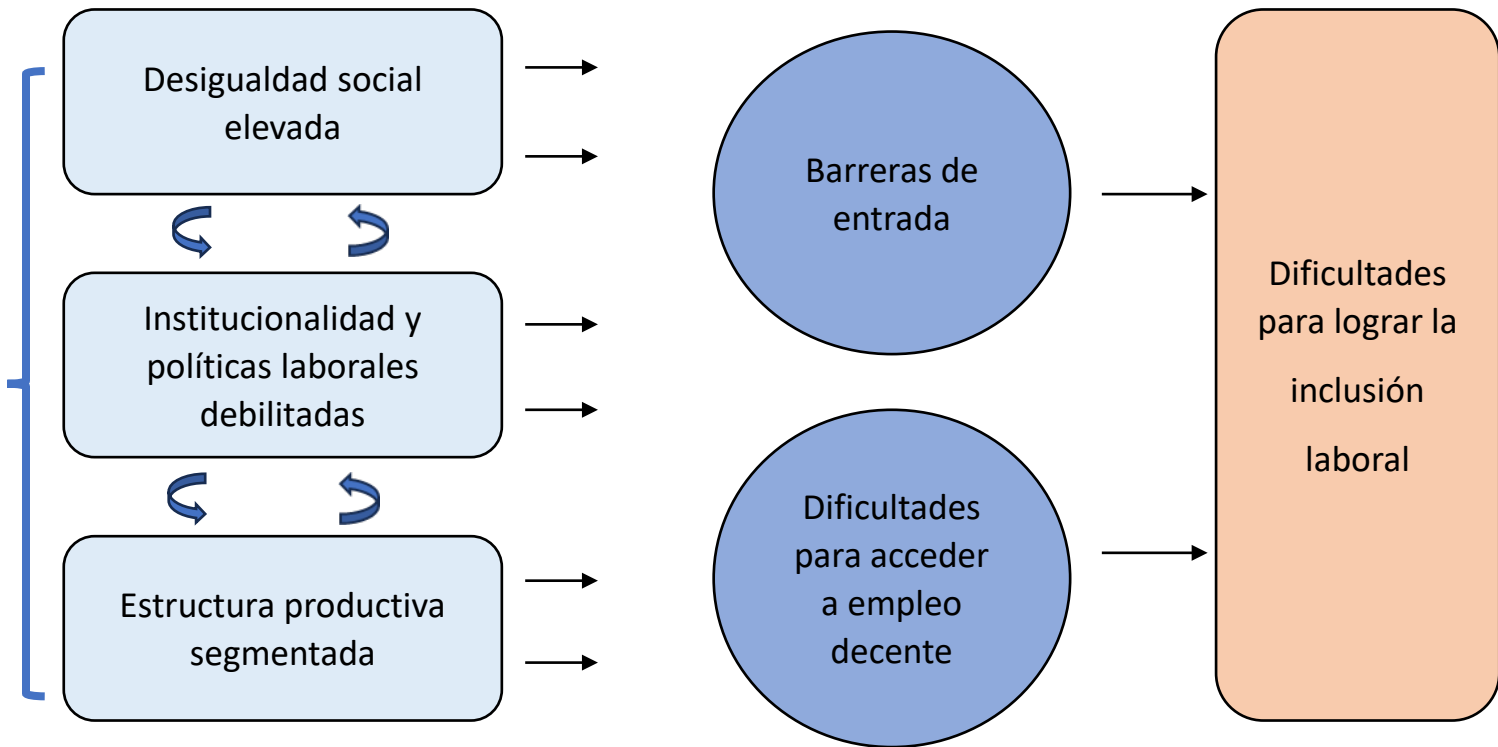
Desigualdad social elevada

Institucionalidad y políticas laborales debilitadas

Estructura productiva segmentada

Barreras de entrada

Dificultades para acceder a empleo decente

Dificultades para lograr la inclusión laboral